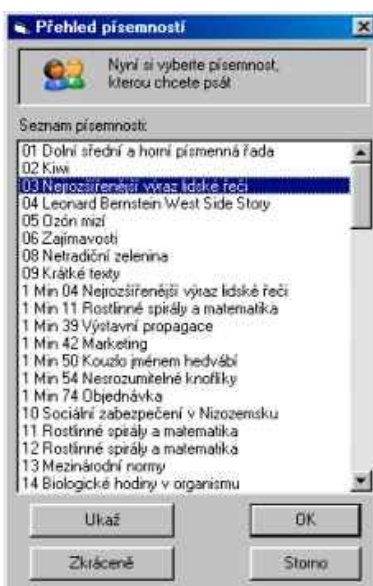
Přehled písemností

Nyní si vyberte písemnost, kterou chcete psát

Seznam písemností:

01 Dolní střední a horní písmenná řada
02 Kiwi
03 Nejrozšířenější výraz lidské řeči
04 Leonard Bernstein West Side Story
05 Ozón mizí
06 Zajímavosti
08 Netradiční zelenina
09 Krátké texty
1 Min 04 Nejrozšířenější výraz lidské řeči
1 Min 11 Rostlinné spirály a matematika
1 Min 39 Výstavní propagace
1 Min 42 Marketing
1 Min 50 Kouzlo jménem hedvábí
1 Min 54 Nesrozumitelné knoflíky
1 Min 74 Objednávka
10 Sociální zabezpečení v Nizozemsku
11 Rostlinné spirály a matematika
12 Rostlinné spirály a matematika
13 Mezinárodní normy
14 Biologické hodiny v organismu

Ukaž
OK
Zkráceně
Storno